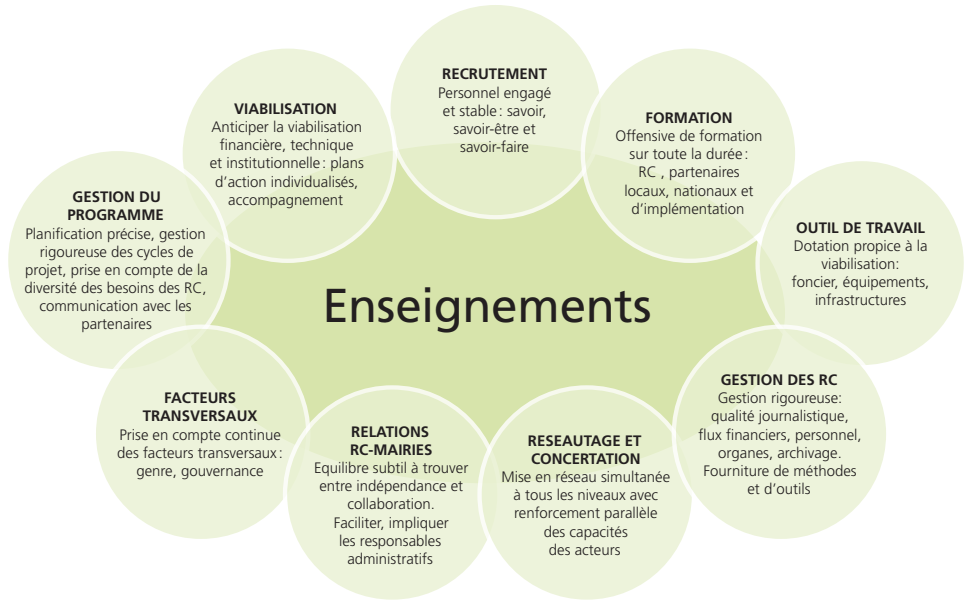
Enseignements

RECRUTEMENT
Personnel engagé et stable : savoir, savoir-être et savoir-faire

FORMATION
Offensive de formation sur toute la durée : RC , partenaires locaux, nationaux et d'implémentation

OUTIL DE TRAVAIL
Dotation propice à la viabilisation: foncier, équipements, infrastructures

GESTION DES RC
Gestion rigoureuse: qualité journalistique, flux financiers, personnel, organes, archivage. Fourniture de méthodes et d'outils

RESEAUTAGE ET CONCERTATION
Mise en réseau simultanée à tous les niveaux avec renforcement parallèle des capacités des acteurs

RELATIONS RC-MAIRIES
Equilibre subtil à trouver entre indépendance et collaboration. Faciliter, impliquer les responsables administratifs

FACTEURS TRANSVERSAUX
Prise en compte continue des facteurs transversaux : genre, gouvernance

GESTION DU PROGRAMME
Planification précise, gestion rigoureuse des cycles de projet, prise en compte de la diversité des besoins des RC, communication avec les partenaires

VIABILISATION
Anticiper la viabilisation financière, technique et institutionnelle : plans d'action individualisés, accompagnement